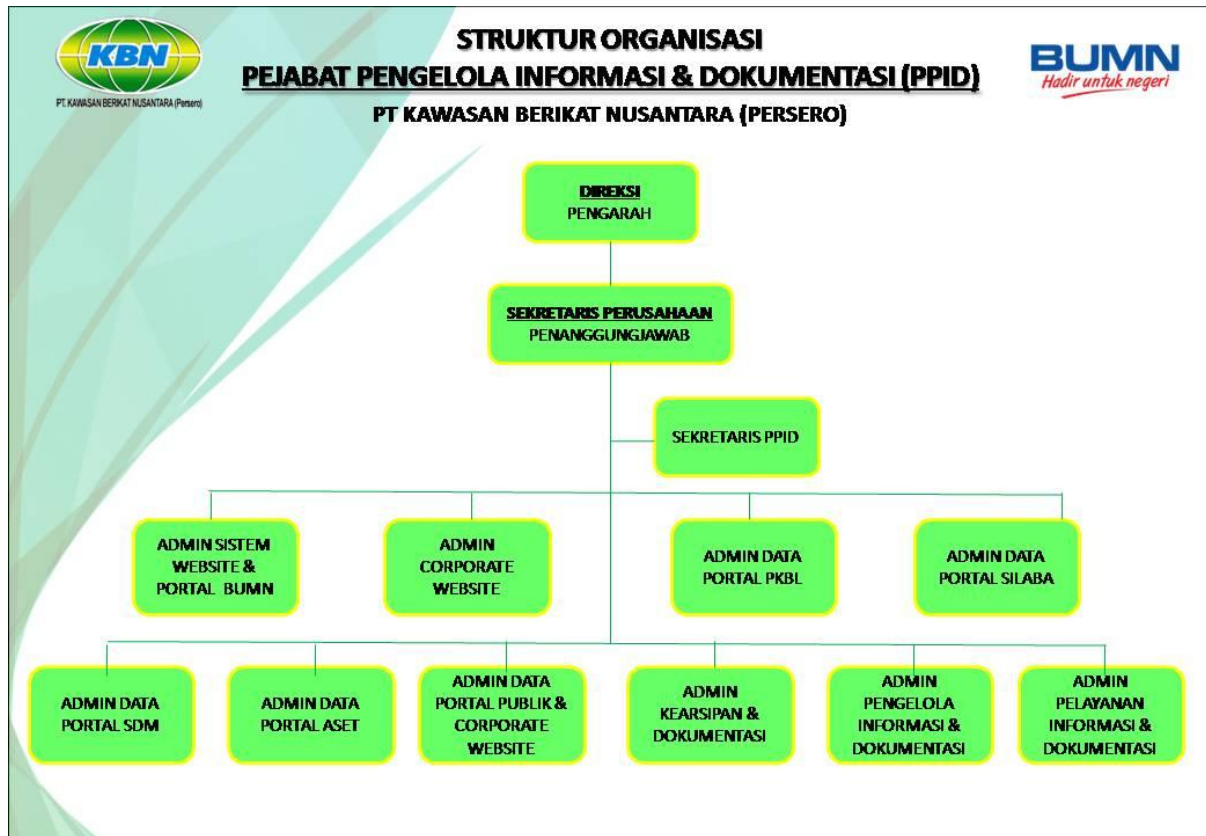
KBN
PT. KAWASAN BERIKAT NUSANTARA (Persero)

STRUKTUR ORGANISASI
PEJABAT PENGELOLA INFORMASI & DOKUMENTASI (PPID)
PT KAWASAN BERIKAT NUSANTARA (PERSERO)

BUMN
Hadir untuk negeri

DIREKSI
PENGARAH

SEKRETARIS PERUSAHAAN
PENANGGUNGJAWAB

SEKRETARIS PPID

ADMIN SISTEM WEBSITE & PORTAL BUMN

ADMIN CORPORATE WEBSITE

ADMIN DATA PORTAL PKBL

ADMIN DATA PORTAL SILABA

ADMIN DATA PORTAL SDM

ADMIN DATA PORTAL ASET

ADMIN DATA PORTAL PUBLIK & CORPORATE WEBSITE

ADMIN KEARSIPAN & DOKUMENTASI

ADMIN PENGELOLA INFORMASI & DOKUMENTASI

ADMIN PELAYANAN INFORMASI & DOKUMENTASI